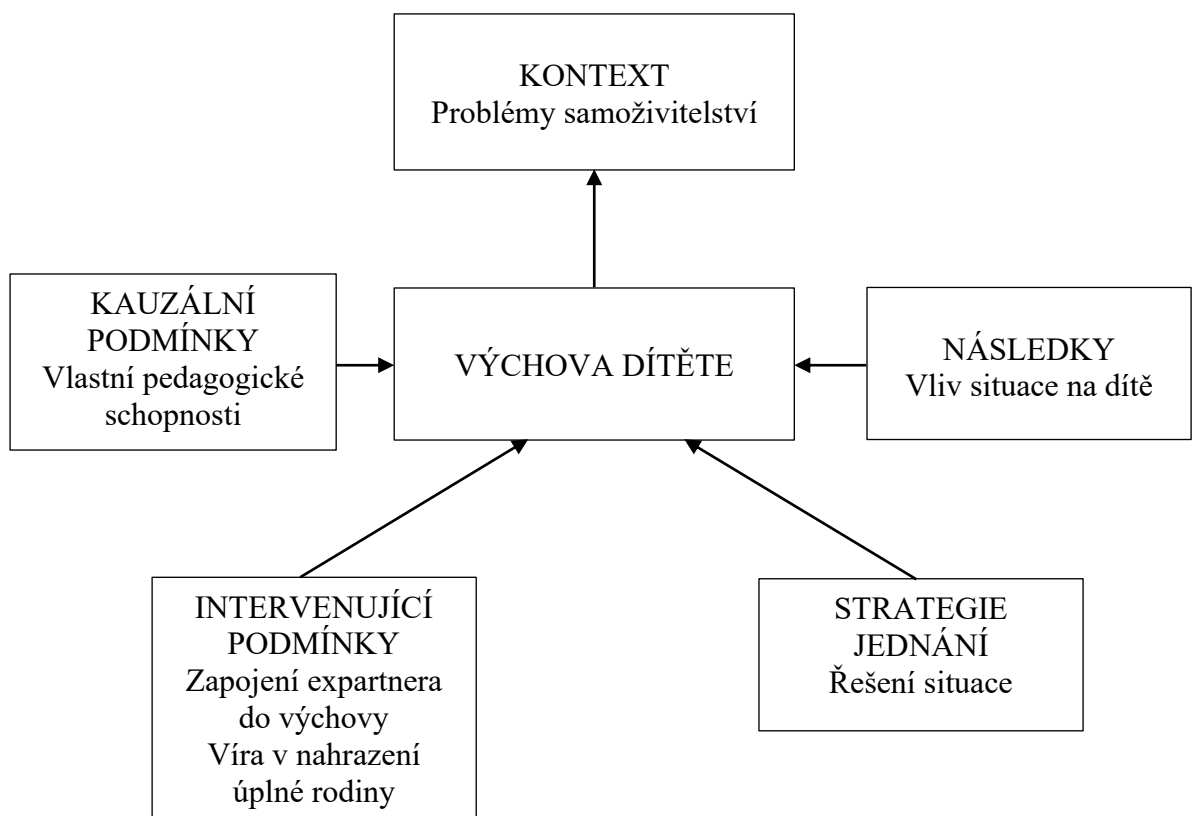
KONTEXT
Problémy samoživitelství

KAUZÁLNÍ PODMÍNKY
Vlastní pedagogické schopnosti

VÝCHOVA DÍTĚTE

NÁSLEDKY
Vliv situace na dítě

INTERVENUJÍCÍ PODMÍNKY
Zapojení expartnera do výchovy
Víra v nahrazení úplné rodiny

STRATEGIE JEDNÁNÍ
Řešení situace